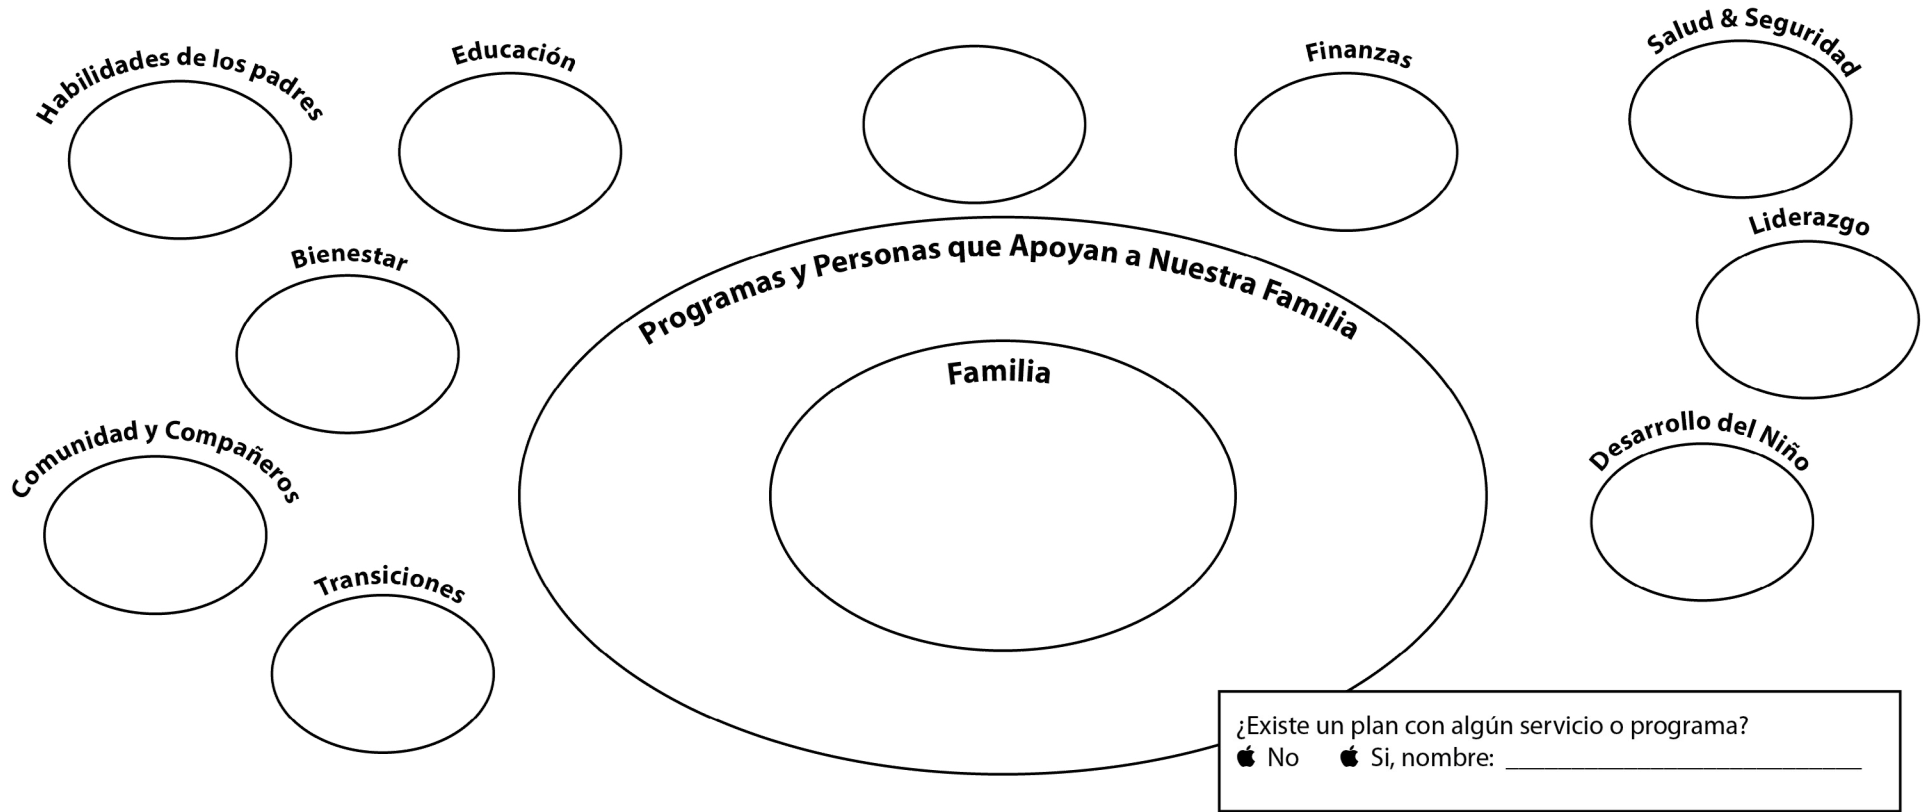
Habilidades de los padres

Educación

Finanzas

Salud & Seguridad

Bienestar

Liderazgo

Programas y Personas que Apoyan a Nuestra Familia

Familia

Comunidad y Compañeros

Desarrollo del Niño

Transiciones

¿Existe un plan con algún servicio o programa?
 No  Si, nombre: ______________________________